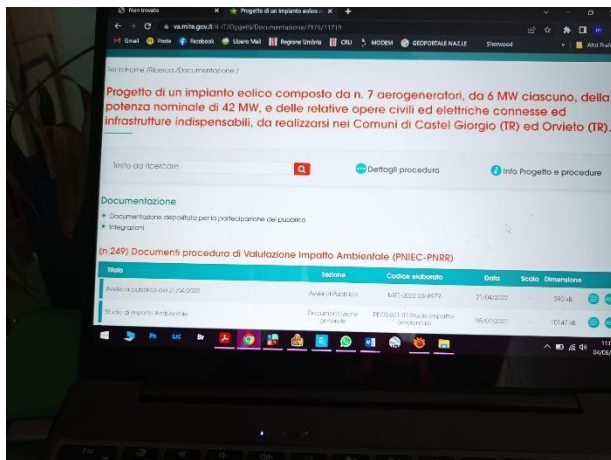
Non trovato
Progetto di un impianto eolico
va.mite.gov.it/it-IT/Oggetti/Documentazione/7875/11713
Gmail Poste Facebook Libero Mail Regione Umbria CRU MODEM GEOPORTALE NAZ.LE Sherweed Altri Preferiti

Sei in Home /Ricerca /Documentazione /

Progetto di un impianto eolico composto da n. 7 aerogeneratori, da 6 MW ciascuno, della potenza nominale di 42 MW, e delle relative opere civili ed elettriche connesse ed infrastrutture indispensabili, da realizzarsi nei Comuni di Castel Giorgio (TR) ed Orvieto (TR).

Testo da ricercare
Dettagli procedura
Info Progetto e procedure

Documentazione
Documentazione depositata per la partecipazione del pubblico
Integrazioni

(n.249) Documenti procedura di Valutazione Impatto Ambientale (PNIEC-PNRR)

| Titolo | Sezione | Codice elaborato | Data | Scala | Dimensione |
|---|---|---|---|---|---|
| Avviso al pubblico del 21/04/2022 | Avviso al Pubblico | MITE-2022-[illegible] | 21/04/2022 | | 590 kB |
| Studio di impatto Ambientale | Documentazione generale | PEOS-021-31-Studio impatto ambientale | 05/01/2021 | | 101.47 kB |